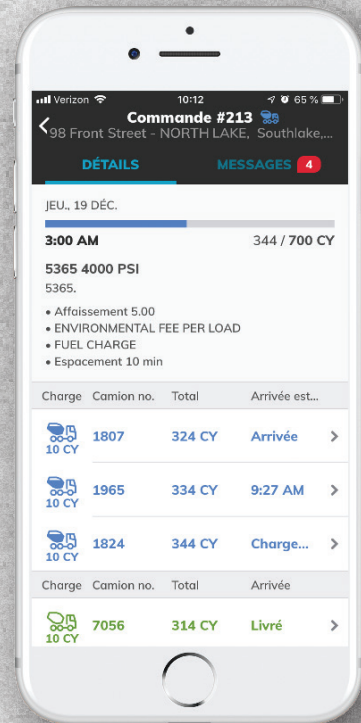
Verizon 10:12 65 %

Commande #213
98 Front Street - NORTH LAKE, Southlake,...

DÉTAILS

MESSAGES 4

JEU., 19 DÉC.

3:00 AM

344 / 700 CY

5365 4000 PSI
5365.

• Affaissement 5.00
• ENVIRONMENTAL FEE PER LOAD
• FUEL CHARGE
• Espacement 10 min

| Charge | Camion no. | Total | Arrivée est... |
|---|---|---|---|
| 10 CY | 1807 | 324 CY | Arrivée |
| 10 CY | 1965 | 334 CY | 9:27 AM |
| 10 CY | 1824 | 344 CY | Charge... |

| Charge | Camion no. | Total | Arrivée |
|---|---|---|---|
| 10 CY | 7056 | 314 CY | Livré |